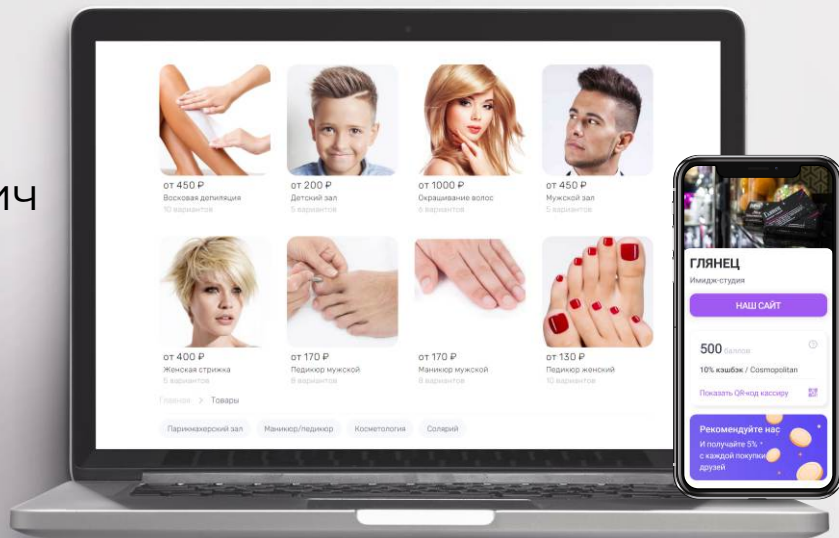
ич

от 450 ₽
Восковая депиляция
10 вариантов

от 200 ₽
Детский зал
5 вариантов

от 1000 ₽
Окрашивание волос
8 вариантов

от 450 ₽
Мужской зал
5 вариантов

от 400 ₽
Женская стрижка
5 вариантов

от 170 ₽
Педикюр мужской
8 вариантов

от 170 ₽
Маникюр мужской
8 вариантов

от 130 ₽
Педикюр женский
10 вариантов

Главная > Товары

Парикмахерский зал
Маникюр/педикюр
Косметология
Солярий

ГЛЯНЕЦ
Имидж-студия
НАШ САЙТ
500 баллов
10% кэшбэк / Cosmopolitan
Показать QR-код кассиру
Рекомендуйте нас
И получайте 5% с каждой покупки друзей